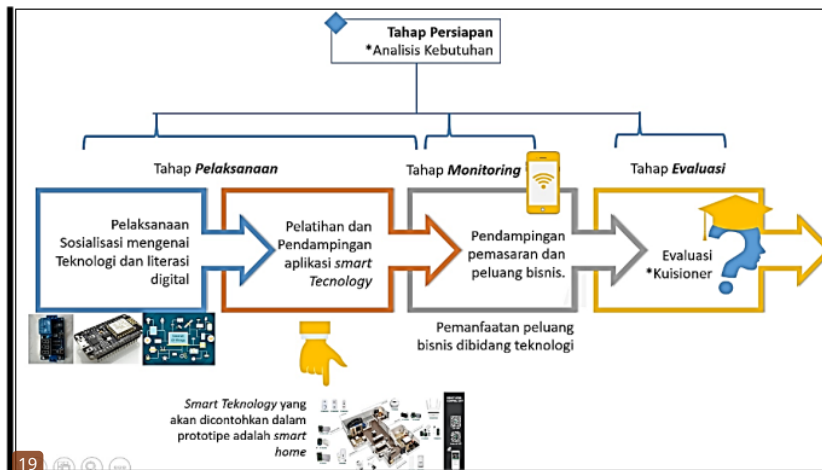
Tahap Persiapan
*Analisis Kebutuhan

Tahap *Pelaksanaan*

Tahap *Monitoring*

Tahap *Evaluasi*

Pelaksanaan Sosialisasi mengenai Teknologi dan literasi digital

Pelatihan dan Pendampingan aplikasi *smart Tecnology*

Pendampingan pemasaran dan peluang bisnis.

Evaluasi
*Kuisioner

Pemanfaatan peluang bisnis dibidang teknologi

*Smart Teknology* yang akan dicontohkan dalam prototipe adalah *smart home*

19